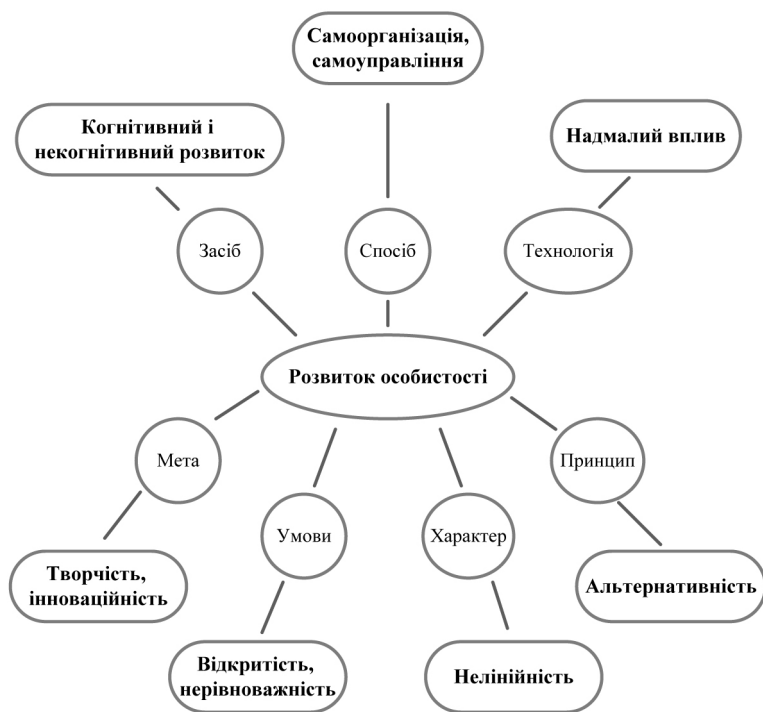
Самоорганізація, самоуправління

Когнітивний і некогнітивний розвиток

Надмалий вплив

Засіб

Спосіб

Технологія

Розвиток особистості

Мета

Умови

Характер

Принцип

Творчість, інноваційність

Відкритість, нерівноважність

Нелінійність

Альтернативність